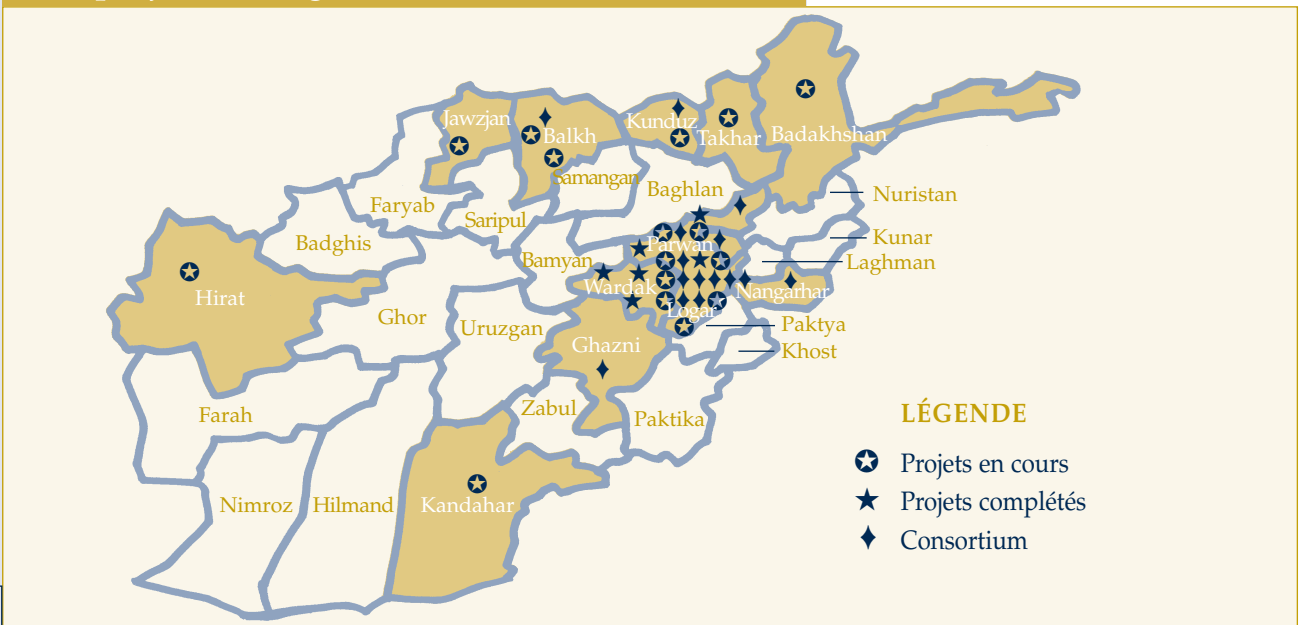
Jawzjan
Balkh
Kunduz
Takhar
Badakhshan
Samangan
Baghlan
Nuristan
Faryab
Saripul
Badghis
Parwan
Kunar
Bamyan
Laghman
Hirat
Wardak
Nangarhar
Logar
Ghor
Uruzgan
Paktya
Ghazni
Khost
Zabul
Farah
Paktika
Nimroz
Hilmand
Kandahar

LÉGENDE
Projets en cours
Projets complétés
Consortium